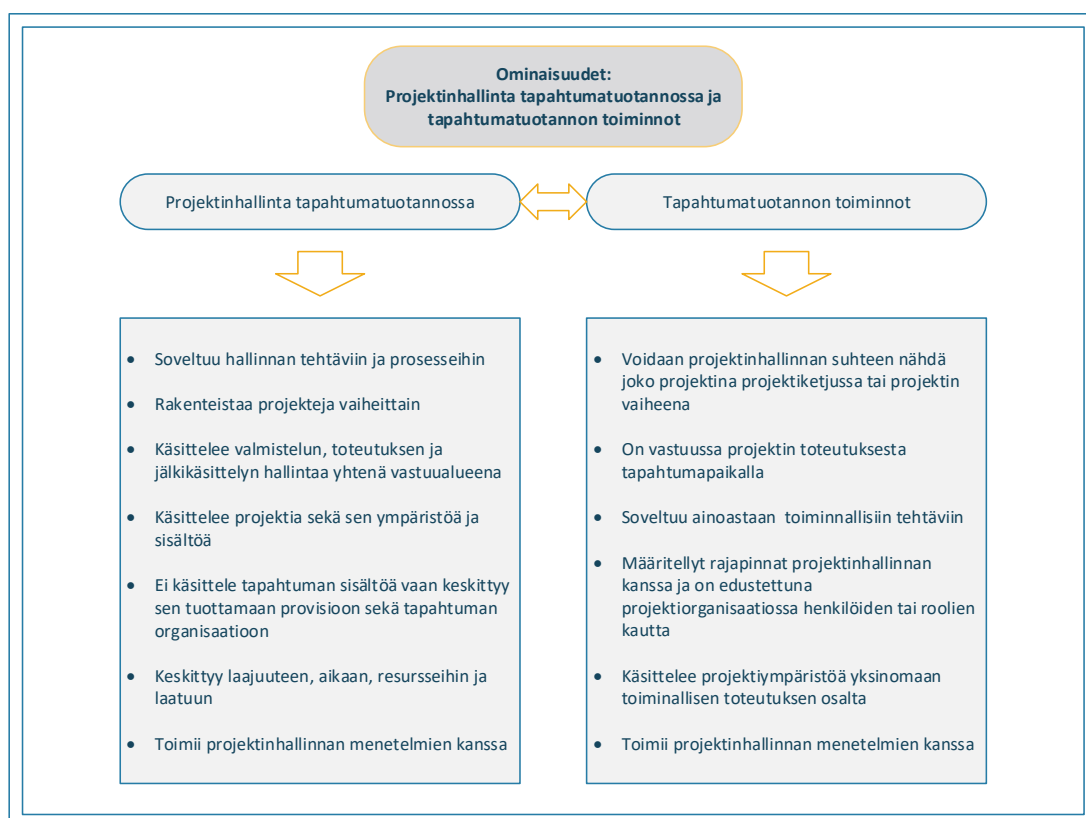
Ominaisuudet:
Projektinhallinta tapahtumatuotannossa ja tapahtumatuotannon toiminnot

Projektinhallinta tapahtumatuotannossa

Tapahtumatuotannon toiminnot

- Soveltuu hallinnan tehtäviin ja prosesseihin
- Rakenteistaa projekteja vaiheittain
- Käsittelee valmistelun, toteutuksen ja jälkikäsittelyn hallintaa yhtenä vastuualueena
- Käsittelee projektia sekä sen ympäristöä ja sisältöä
- Ei käsittele tapahtuman sisältöä vaan keskittyy sen tuottamaan provisioon sekä tapahtuman organisaatioon
- Keskittyy laajuuteen, aikaan, resursseihin ja laatuun
- Toimii projektinhallinnan menetelmien kanssa

- Voidaan projektinhallinnan suhteen nähdä joko projektina projektiketjussa tai projektin vaiheena
- On vastuussa projektin toteutuksesta tapahtumapaikalla
- Soveltuu ainoastaan toiminnallisiin tehtäviin
- Määritellyt rajapinnat projektinhallinnan kanssa ja on edustettuna projektiorganisaatiossa henkilöiden tai roolien kautta
- Käsittelee projektiympäristöä yksinomaan toiminallisen toteutuksen osalta
- Toimii projektinhallinnan menetelmien kanssa